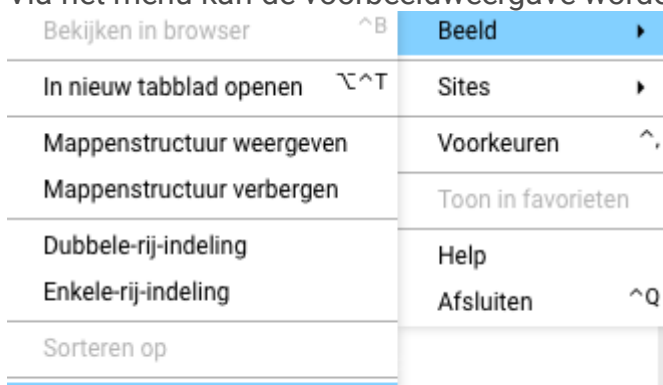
Via het menu kan de voorbeeldweergave worde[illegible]

Bekijken in browser ^B
In nieuw tabblad openen ⌥^T
Mappenstructuur weergeven
Mappenstructuur verbergen
Dubbele-rij-indeling
Enkele-rij-indeling
Sorteren op

Beeld
Sites
Voorkeuren ^,
Toon in favorieten
Help
Afsluiten ^Q